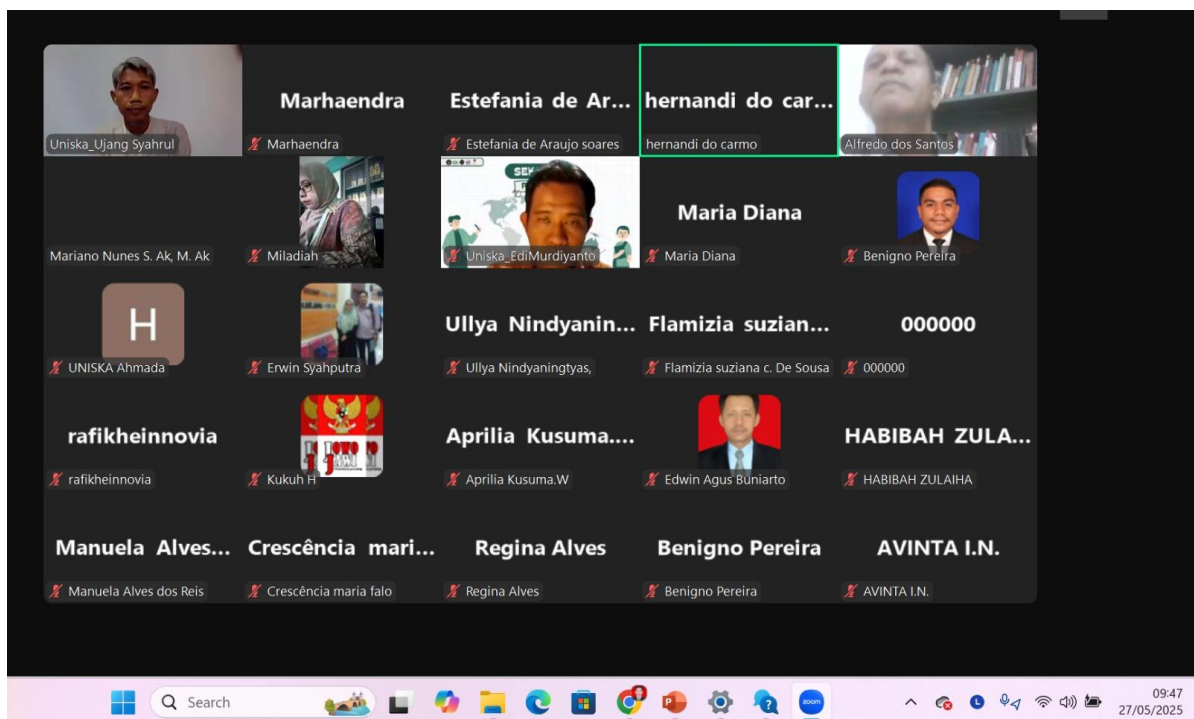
Uniska_Ujang Syahrul

Marhaendra
Marhaendra

Estefania de Ar...
Estefania de Araujo soares

hernandi do car...
hernandi do carmo

Alfredo dos Santos

Mariano Nunes S. Ak, M. Ak

Miladiah

SEM
Uniska_EdiMurdiyanto

Maria Diana
Maria Diana

Benigno Pereira

H
UNISKA Ahmada

Erwin Syahputra

Ullya Nindyanin...
Ullya Nindyaningtyas,

Flamizia suzian...
Flamizia suziana c. De Sousa

000000
000000

rafikheinnovia
rafikheinnovia

Kukuh H

Aprilia Kusuma....
Aprilia Kusuma.W

Edwin Agus Buniarto

HABIBAH ZULA...
HABIBAH ZULAIHA

Manuela Alves...
Manuela Alves dos Reis

Crescência mari...
Crescência maria falo

Regina Alves
Regina Alves

Benigno Pereira
Benigno Pereira

AVINTA I.N.
AVINTA I.N.

Search

zoom

09:47
27/05/2025